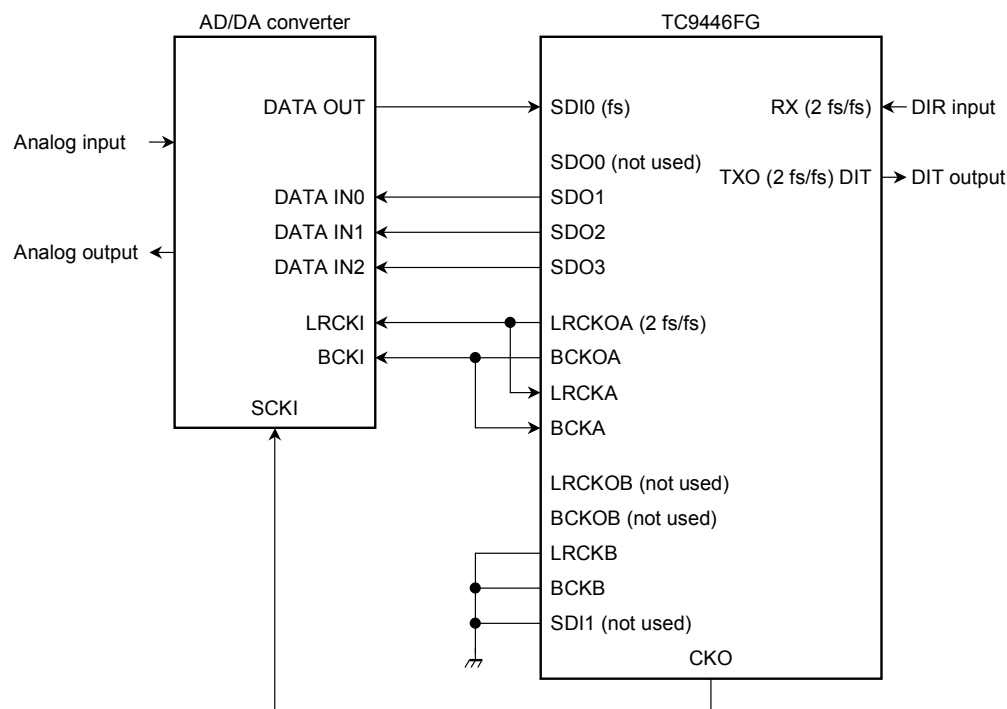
AD/DA converter

TC9446FG

DATA OUT

SDI0 (fs)

RX (2 fs/fs)

DIR input

Analog input

SDO0 (not used)

TXO (2 fs/fs) DIT

DIT output

DATA IN0

SDO1

DATA IN1

SDO2

Analog output

DATA IN2

SDO3

LRCKI

LRCKOA (2 fs/fs)

BCKI

BCKOA

LRCKA

SCKI

BCKA

LRCKOB (not used)

BCKOB (not used)

LRCKB

BCKB

SDI1 (not used)

CKO